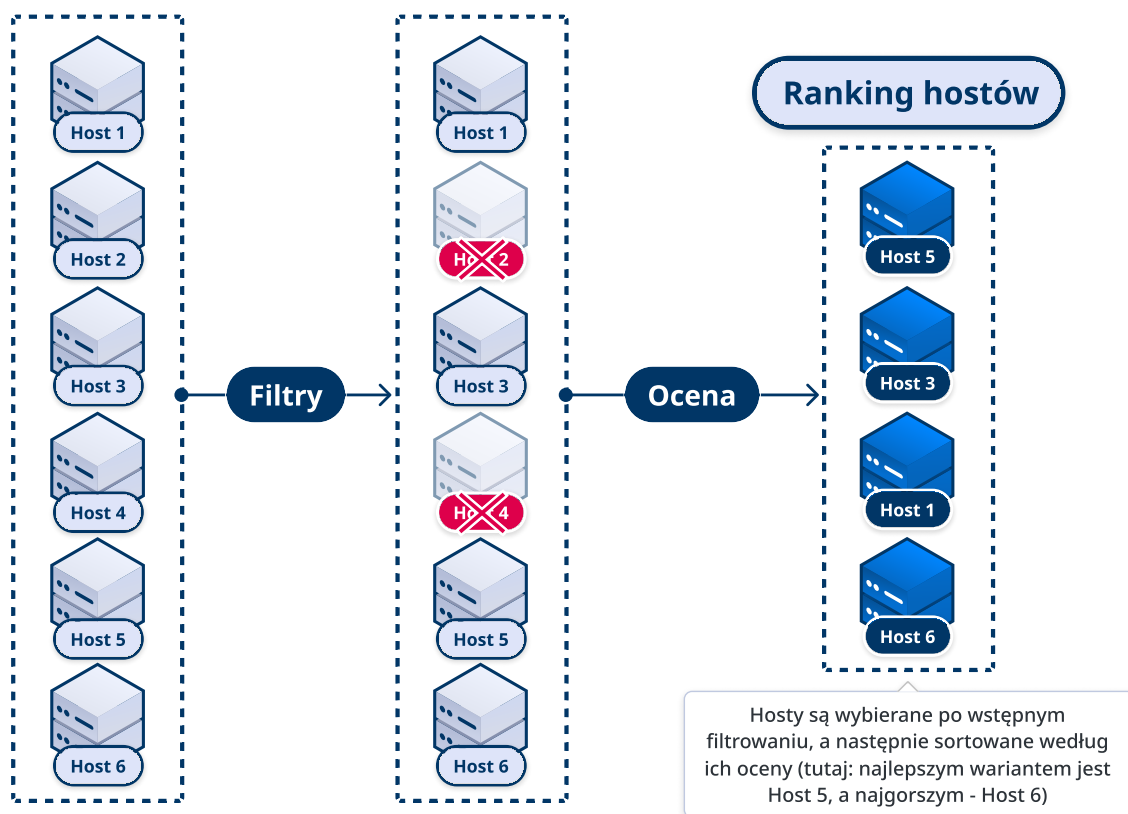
Host 1
Host 2
Host 3
Host 4
Host 5
Host 6

Filtry

Host 1
Host 2
Host 3
Host 4
Host 5
Host 6

Ocena

Ranking hostów

Host 5
Host 3
Host 1
Host 6

Hosty są wybierane po wstępnym filtrowaniu, a następnie sortowane według ich oceny (tutaj: najlepszym wariantem jest Host 5, a najgorszym - Host 6)